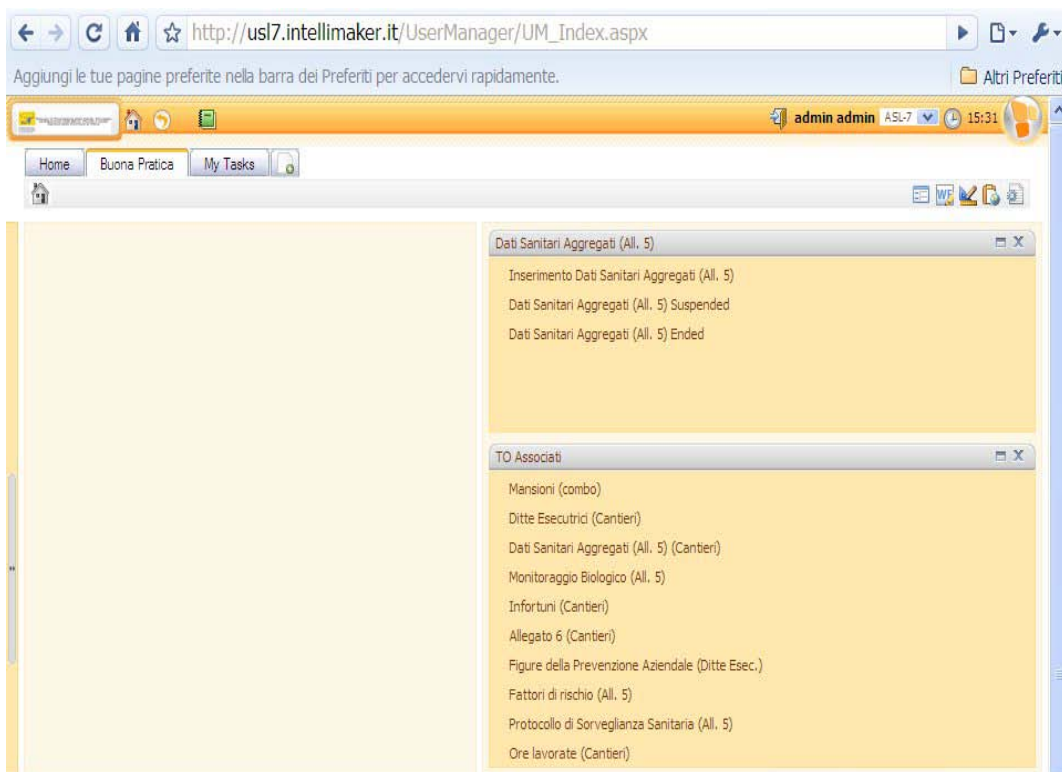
http://usl7.intellimaker.it/UserManager/UM_Index.aspx

Aggiungi le tue pagine preferite nella barra dei Preferiti per accedervi rapidamente.

Altri Preferiti

admin admin ASL-7 15:31

Home Buona Pratica My Tasks

Dati Sanitari Aggregati (All. 5)

Inserimento Dati Sanitari Aggregati (All. 5)

Dati Sanitari Aggregati (All. 5) Suspended

Dati Sanitari Aggregati (All. 5) Ended

TO Associati

Mansioni (combo)

Ditte Esecutrici (Cantieri)

Dati Sanitari Aggregati (All. 5) (Cantieri)

Monitoraggio Biologico (All. 5)

Infortuni (Cantieri)

Allegato 6 (Cantieri)

Figure della Prevenzione Aziendale (Ditte Esec.)

Fattori di rischio (All. 5)

Protocollo di Sorveglianza Sanitaria (All. 5)

Ore lavorate (Cantieri)